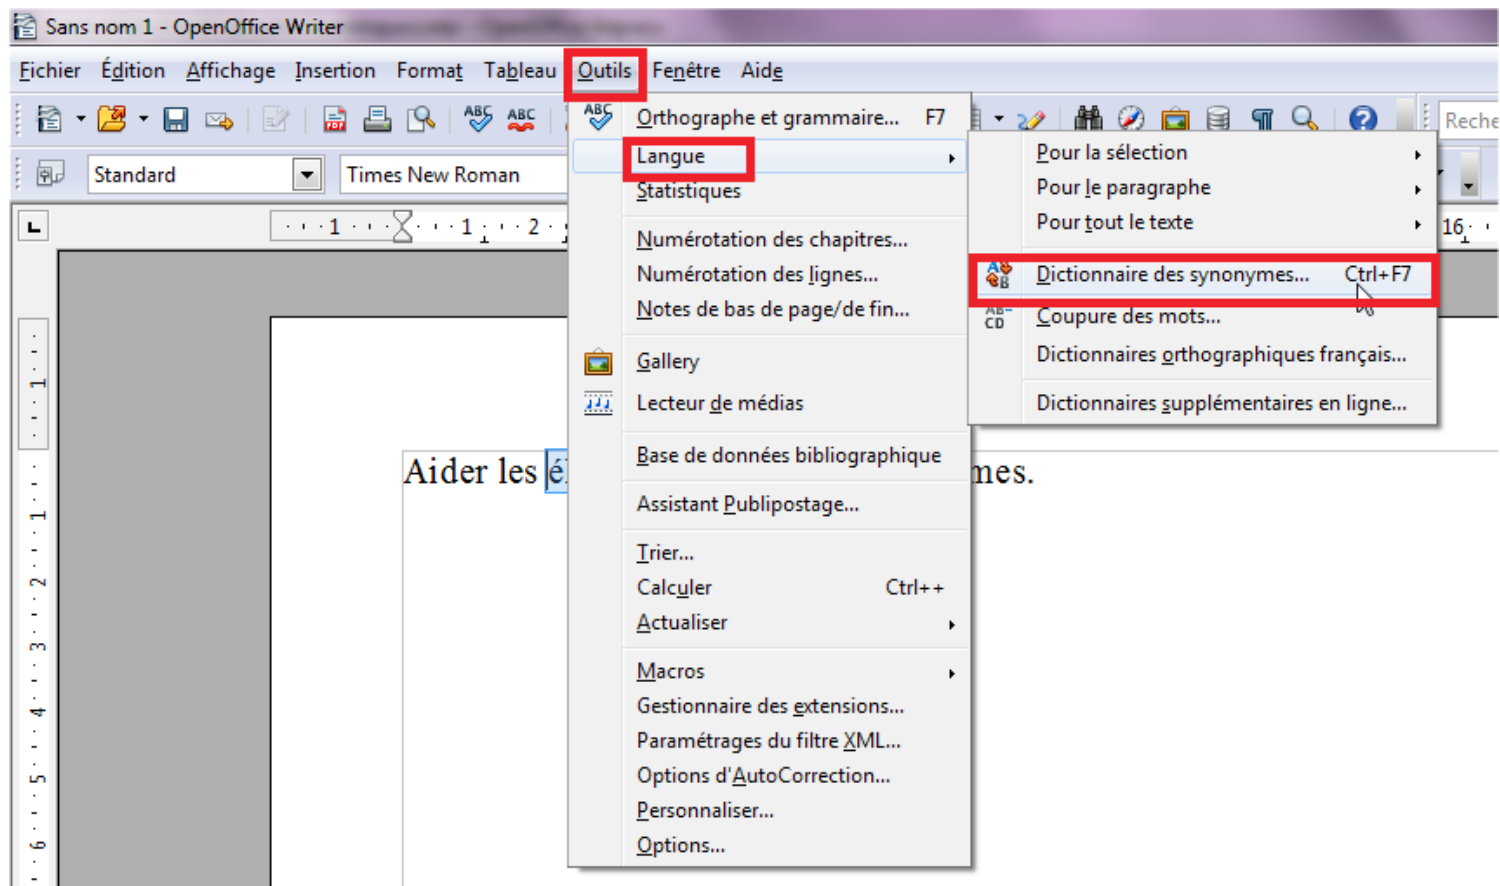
Sans nom 1 - OpenOffice Writer

Fichier Édition Affichage Insertion Format Tableau Outils Fenêtre Aide

Standard
Times New Roman
Reche

Orthographe et grammaire... F7
Langue
Statistiques
Numérotation des chapitres...
Numérotation des lignes...
Notes de bas de page/de fin...
Gallery
Lecteur de médias
Base de données bibliographique
Assistant Publipostage...
Trier...
Calculer Ctrl++
Actualiser
Macros
Gestionnaire des extensions...
Paramétrages du filtre XML...
Options d'AutoCorrection...
Personnaliser...
Options...

Pour la sélection
Pour le paragraphe
Pour tout le texte
Dictionnaire des synonymes... Ctrl+F7
Coupure des mots...
Dictionnaires orthographiques français...
Dictionnaires supplémentaires en ligne...

Aider les é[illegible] mes.